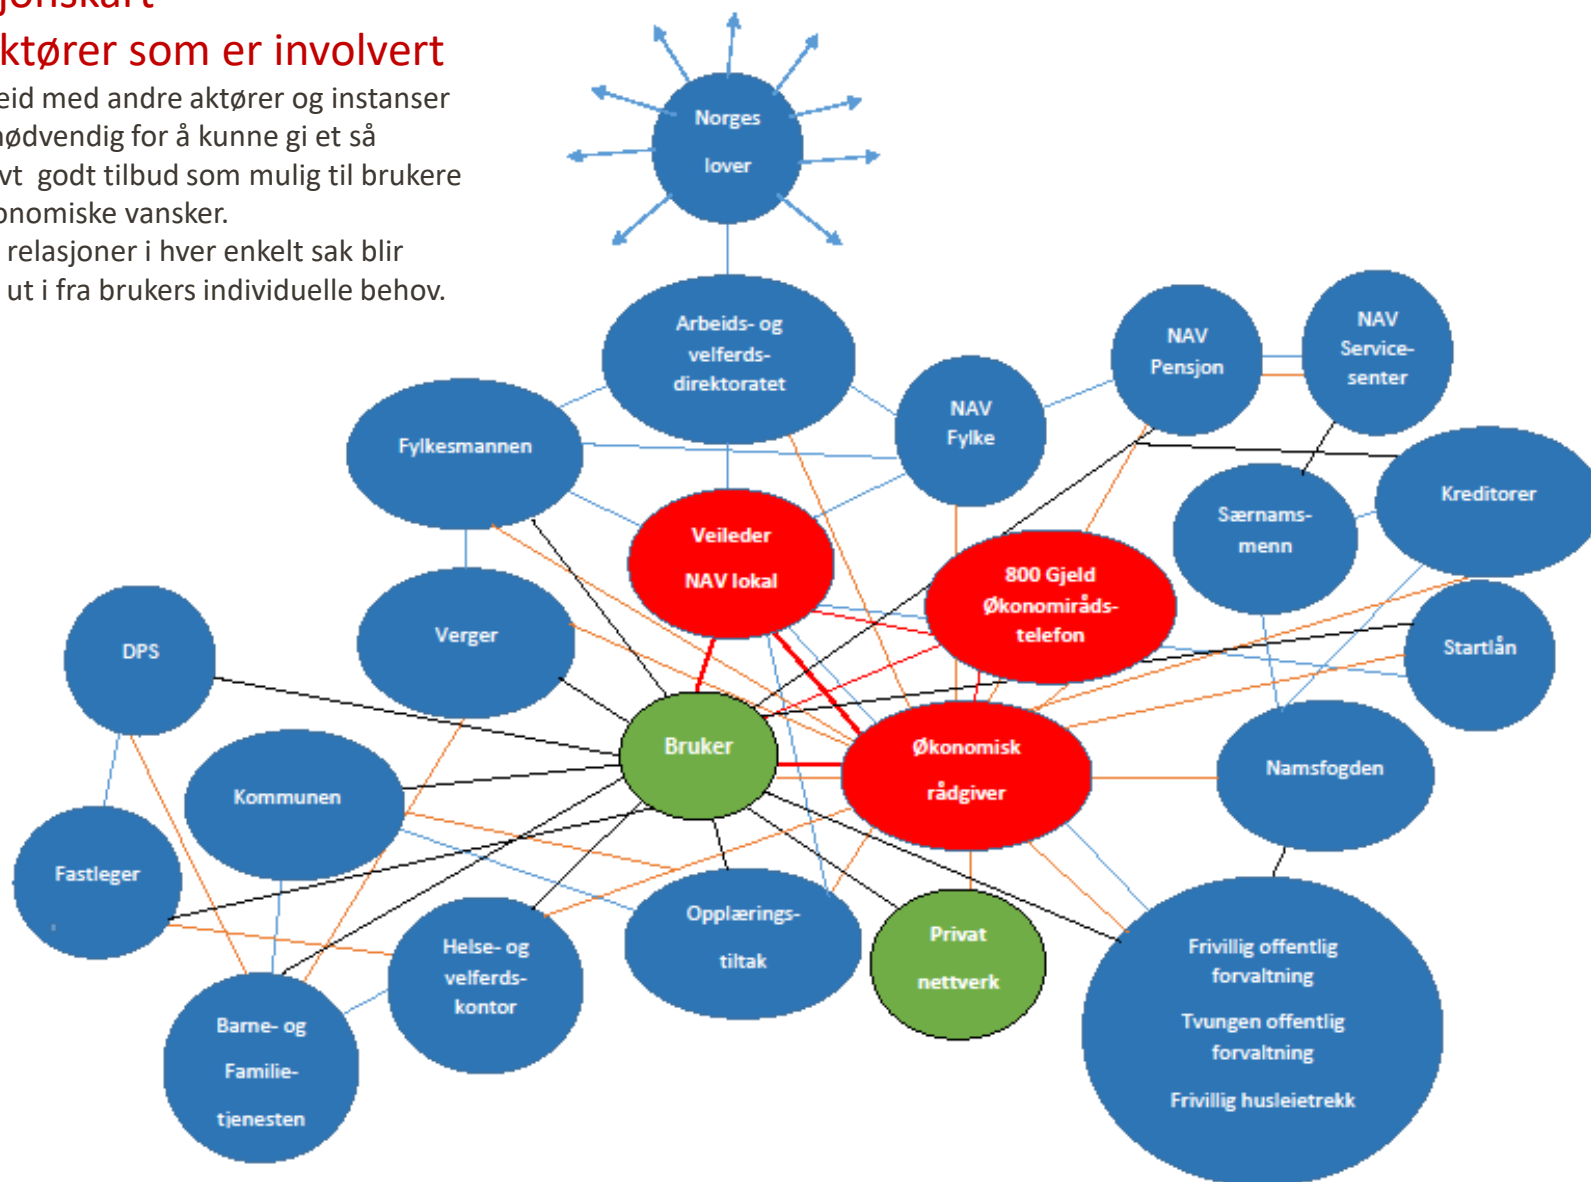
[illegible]jonskart
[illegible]ktører som er involvert

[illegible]eid med andre aktører og instanser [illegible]nødvendig for å kunne gi et så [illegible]vt godt tilbud som mulig til brukere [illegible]onomiske vansker.

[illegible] relasjoner i hver enkelt sak blir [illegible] ut i fra brukers individuelle behov.

Norges lover

Arbeids- og velferds-direktoratet

NAV Pensjon

NAV Service-senter

NAV Fylke

Fylkesmannen

Kreditorer

Særnams-menn

Veileder NAV lokal

800 Gjeld Økonomiråds-telefon

Startlån

DPS

Verger

Bruker

Økonomisk rådgiver

Namsfogden

Kommunen

Fastleger

Opplærings-tiltak

Privat nettverk

Helse- og velferds-kontor

Frivillig offentlig forvaltning

Tvungen offentlig forvaltning

Frivillig husleietrekk

Barne- og Familie-tjenesten